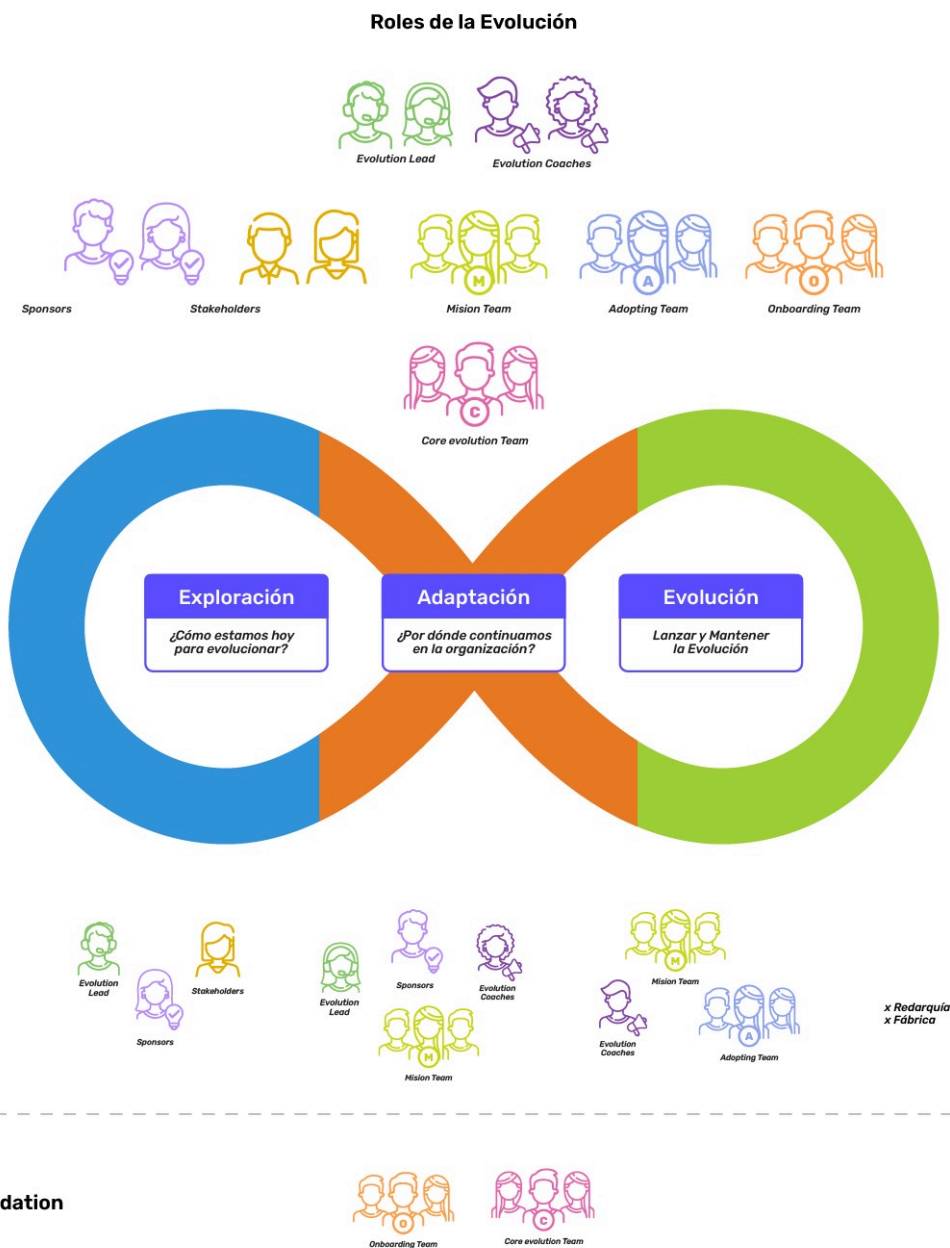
Roles de la Evolución

Evolution Lead

Evolution Coaches

Sponsors

Stakeholders

Mision Team

Adopting Team

Onboarding Team

Core evolution Team

Exploración

¿Cómo estamos hoy para evolucionar?

Adaptación

¿Por dónde continuamos en la organización?

Evolución

Lanzar y Mantener la Evolución

Evolution Lead

Stakeholders

Sponsors

Evolution Lead

Sponsors

Evolution Coaches

Mision Team

Mision Team

Evolution Coaches

Adopting Team

x Redarquía
x Fábrica

dation

Onboarding Team

Core evolution Team